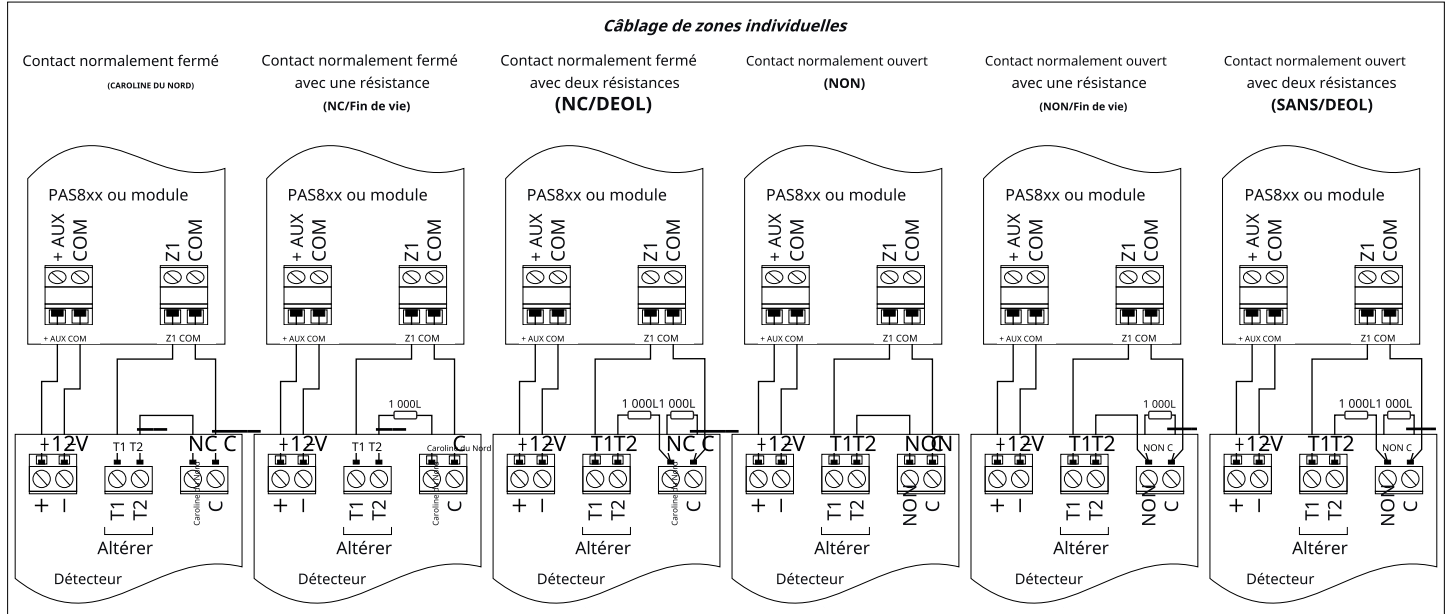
Câblage de zones individuelles

Contact normalement fermé
(CAROLINE DU NORD)

PAS8xx ou module
+ AUX COM
Z1 COM
+ AUX COM
Z1 COM
+12V
T1 T2
NC C
+ –
T1 T2
Caroline du Nord
C
Altérer
Détecteur

Contact normalement fermé avec une résistance
(NC/Fin de vie)

PAS8xx ou module
+ AUX COM
Z1 COM
+ AUX COM
Z1 COM
1 000L
+12V
T1 T2
Caroline du Nord
C
+ –
T1 T2
Caroline du Nord
C
Altérer
Détecteur

Contact normalement fermé avec deux résistances
(NC/DEOL)

PAS8xx ou module
+ AUX COM
Z1 COM
+ AUX COM
Z1 COM
1 000L
1 000L
+12V
T1T2
NC C
+ –
T1 T2
Caroline du Nord
C
Altérer
Détecteur

Contact normalement ouvert
(NON)

PAS8xx ou module
+ AUX COM
Z1 COM
+ AUX COM
Z1 COM
+12V
T1T2
NON
+ –
T1 T2
NON C
Altérer
Détecteur

Contact normalement ouvert avec une résistance
(NON/Fin de vie)

PAS8xx ou module
+ AUX COM
Z1 COM
+ AUX COM
Z1 COM
1 000L
+12V
T1T2
NON C
+ –
T1 T2
NON C
Altérer
Détecteur

Contact normalement ouvert avec deux résistances
(SANS/DEOL)

PAS8xx ou module
+ AUX COM
Z1 COM
+ AUX COM
Z1 COM
1 000L
1 000L
+12V
T1T2
NON C
+ –
T1 T2
NON C
Altérer
Détecteur